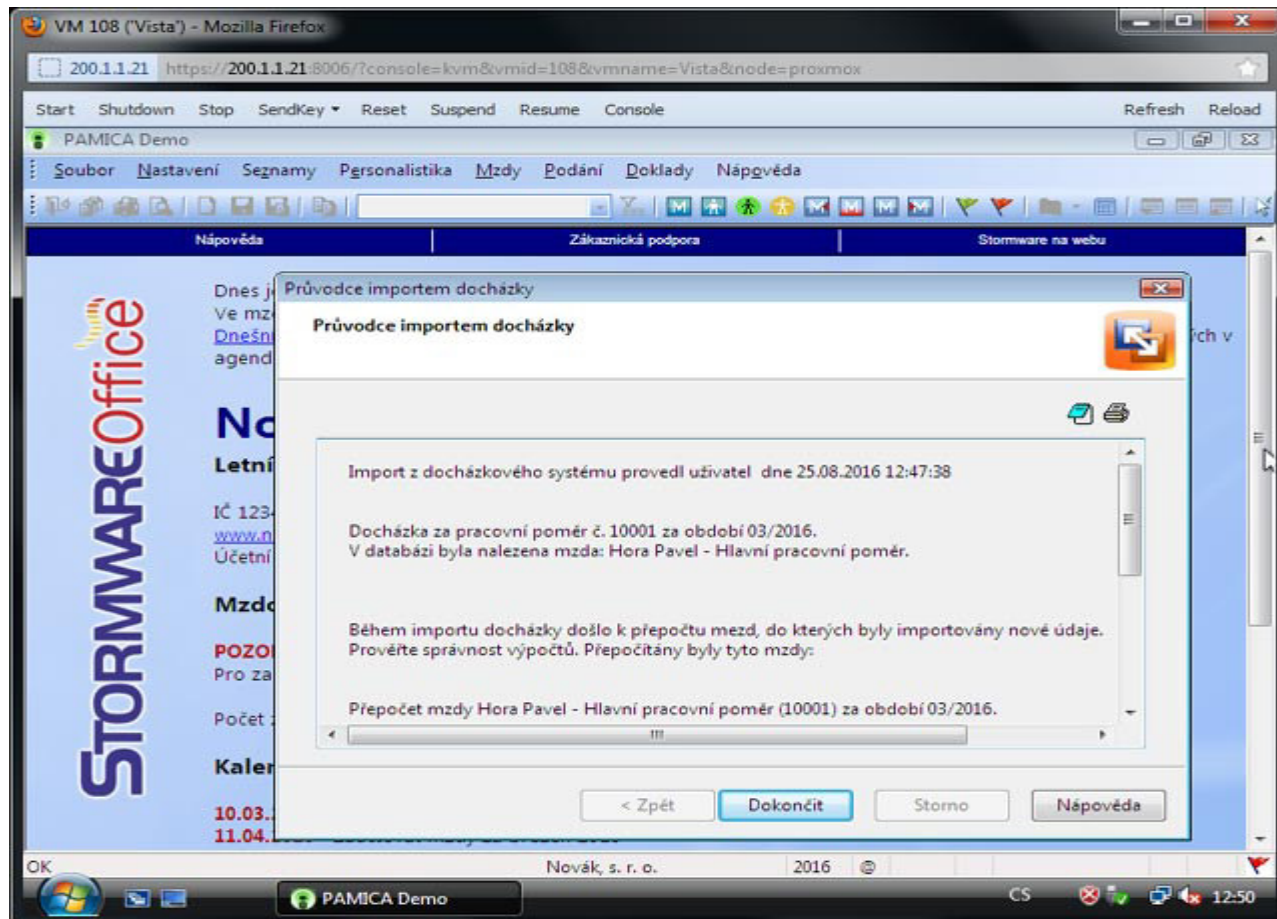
VM 108 ('Vista') - Mozilla Firefox

200.1.1.21 https://200.1.1.21:8006/?console=kvm&vmid=108&vmname=Vista&node=proxmox

Start Shutdown Stop SendKey Reset Suspend Resume Console Refresh Reload

PAMICA Demo

Soubor Nastavení Seznamy Personalistika Mzdy Podání Doklady Nápověda

Nápověda | Zákaznická podpora | Stormware na webu

STORMWAREOffice

Dnes j
Ve mz
Dnešn
agend

ích v

No
Letní

IČ 123
www.n
Účetní

Mzd

POZO
Pro za

Počet

Kaler

10.03.
11.04.

Průvodce importem docházky

Průvodce importem docházky

Import z docházkového systému provedl uživatel dne 25.08.2016 12:47:38

Docházka za pracovní poměr č. 10001 za období 03/2016.
V databázi byla nalezena mzda: Hora Pavel - Hlavní pracovní poměr.

Během importu docházky došlo k přepočtu mezd, do kterých byly importovány nové údaje.
Prověřte správnost výpočtů. Přepočítány byly tyto mzdy:

Přepočet mzdy Hora Pavel - Hlavní pracovní poměr (10001) za období 03/2016.

< Zpět Dokončit Storno Nápověda

OK Novák, s. r. o. 2016

PAMICA Demo CS 12:50